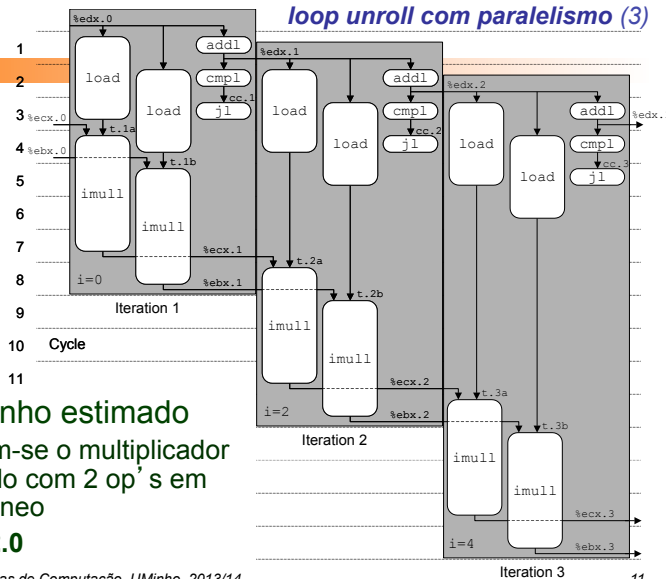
loop unroll com paralelismo (3)

1
2
3
4
5
6
7
8
9
10 Cycle
11

%edx.0
load
load
addl
cmpl
jl
cc.1
%ecx.0
%ebx.0
t.1a
t.1b
imull
imull
%ecx.1
%ebx.1
i=0
Iteration 1

%edx.1
load
load
addl
cmpl
jl
cc.2
t.2a
t.2b
imull
imull
%ecx.2
%ebx.2
i=2
Iteration 2

%edx.2
load
load
addl
cmpl
jl
cc.3
%edx.
t.3a
t.3b
imull
imull
%ecx.3
%ebx.3
i=4
Iteration 3

nho estimado
m-se o multiplicador
lo com 2 op's em
neo
.0

as de Computação, UMinho, 2013/14
11